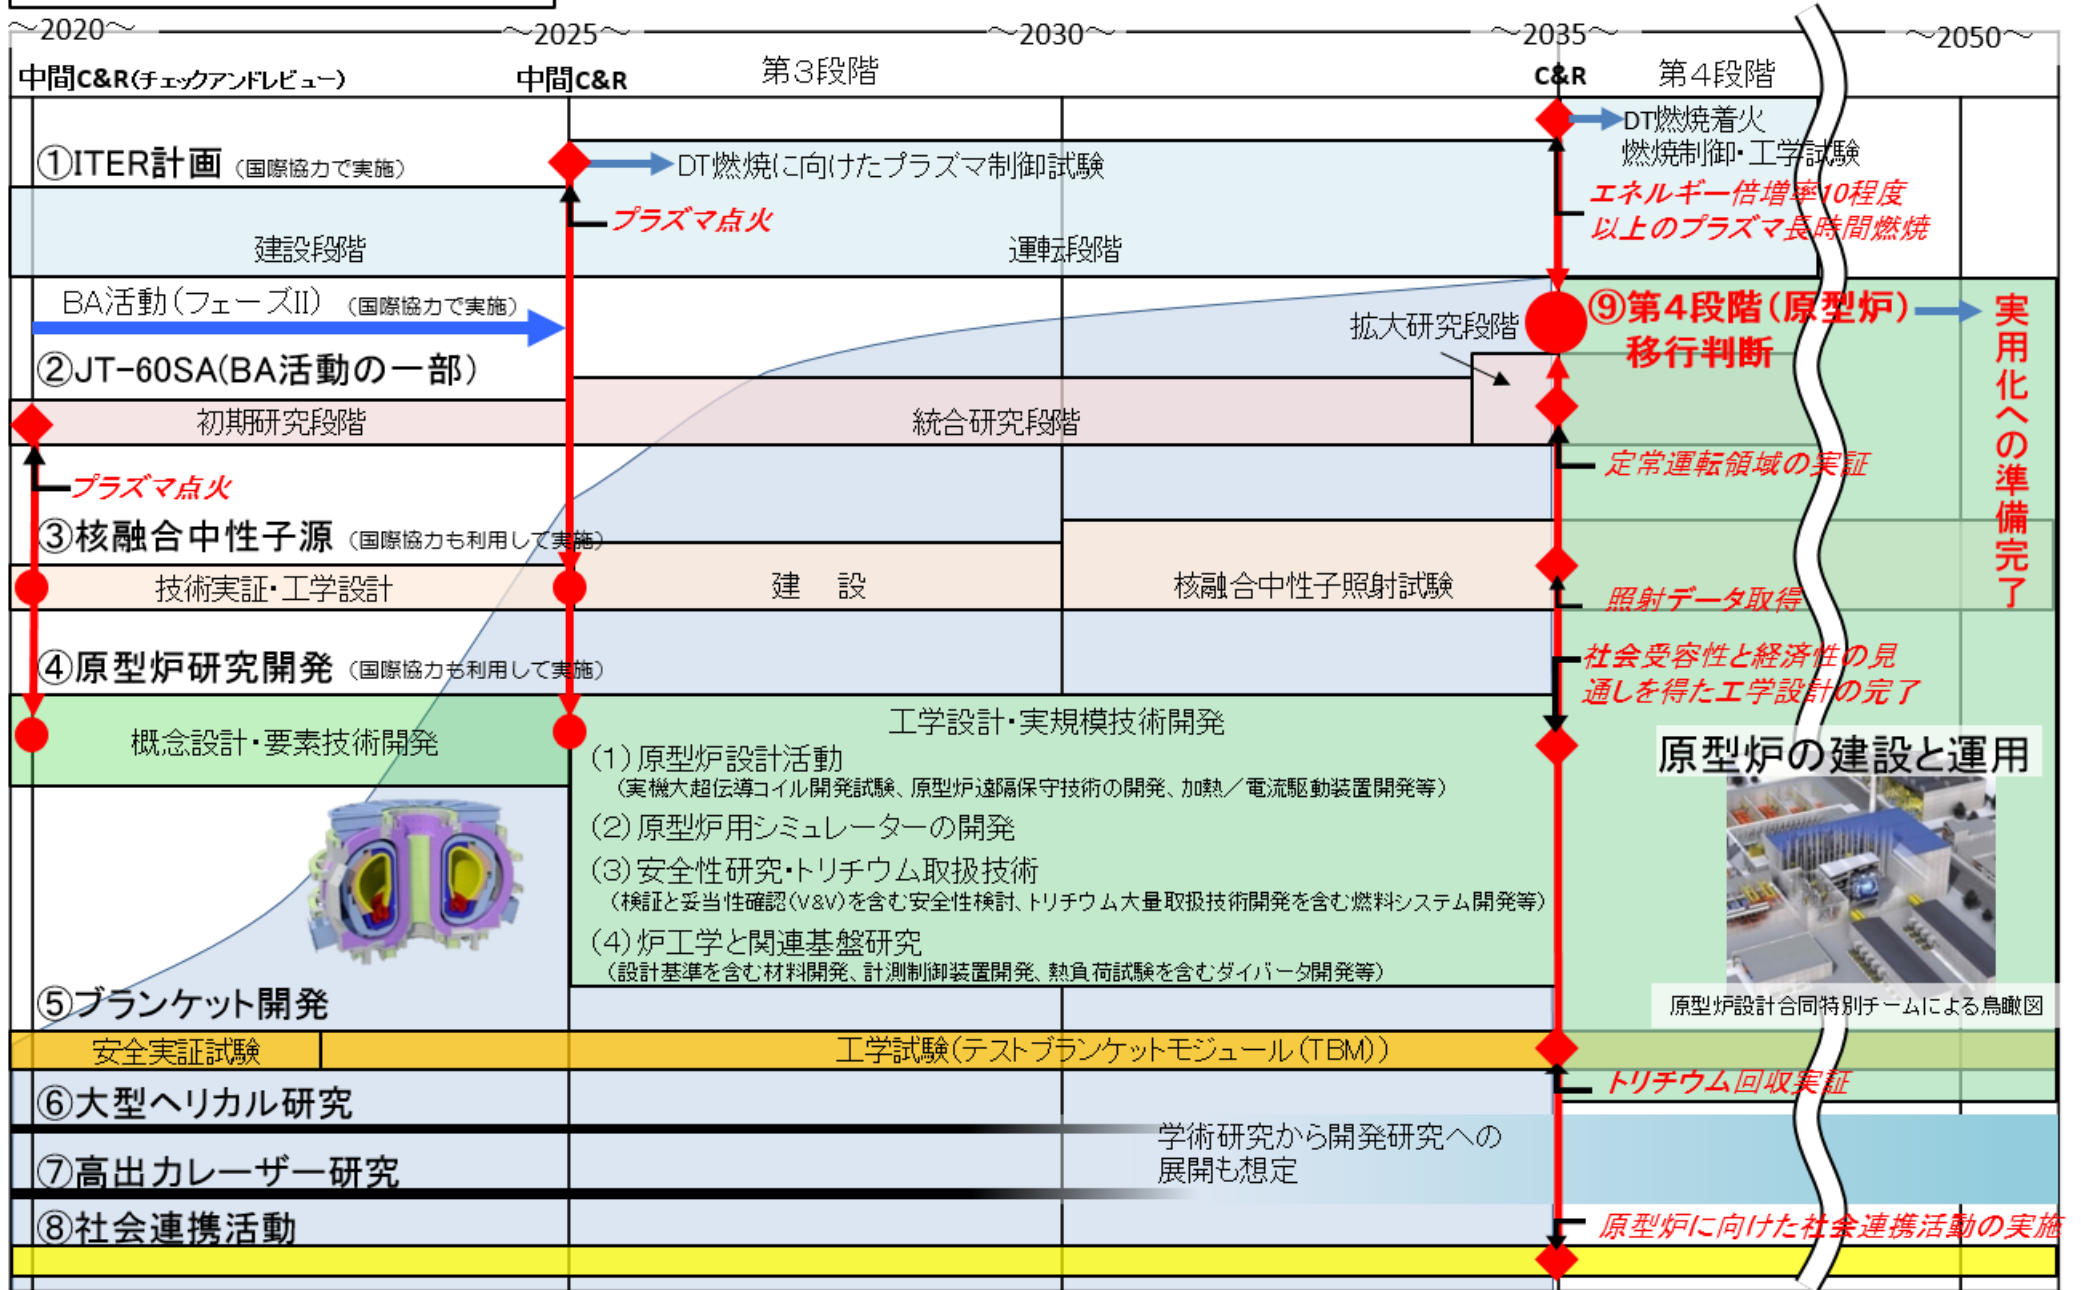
～2020～ ～2025～ ～2030～ ～2035～ ～2050～

中間C&R(チェックアンドレビュー) 中間C&R 第3段階 C&R 第4段階

①ITER計画 (国際協力で実施)

DT燃焼に向けたプラズマ制御試験

DT燃焼着火
燃焼制御・工学試験

プラズマ点火

エネルギー倍増率10程度以上のプラズマ長時間燃焼

建設段階 運転段階

BA活動(フェーズII) (国際協力で実施)

②JT-60SA(BA活動の一部)

拡大研究段階

⑨第4段階(原型炉)移行判断

実用化への準備完了

初期研究段階 統合研究段階

プラズマ点火

定常運転領域の実証

③核融合中性子源 (国際協力も利用して実施)

技術実証・工学設計 建　設 核融合中性子照射試験

照射データ取得

④原型炉研究開発 (国際協力も利用して実施)

社会受容性と経済性の見通しを得た工学設計の完了

概念設計・要素技術開発

工学設計・実規模技術開発
(1)原型炉設計活動
(実機大超伝導コイル開発試験、原型炉遠隔保守技術の開発、加熱／電流駆動装置開発等)
(2)原型炉用シミュレーターの開発
(3)安全性研究・トリチウム取扱技術
(検証と妥当性確認(V&V)を含む安全性検討、トリチウム大量取扱技術開発を含む燃料システム開発等)
(4)炉工学と関連基盤研究
(設計基準を含む材料開発、計測制御装置開発、熱負荷試験を含むダイバータ開発等)

原型炉の建設と運用

原型炉設計合同特別チームによる鳥瞰図

⑤ブランケット開発

安全実証試験 工学試験(テストブランケットモジュール(TBM))

トリチウム回収実証

⑥大型ヘリカル研究

学術研究から開発研究への展開も想定

⑦高出力レーザー研究

⑧社会連携活動

原型炉に向けた社会連携活動の実施